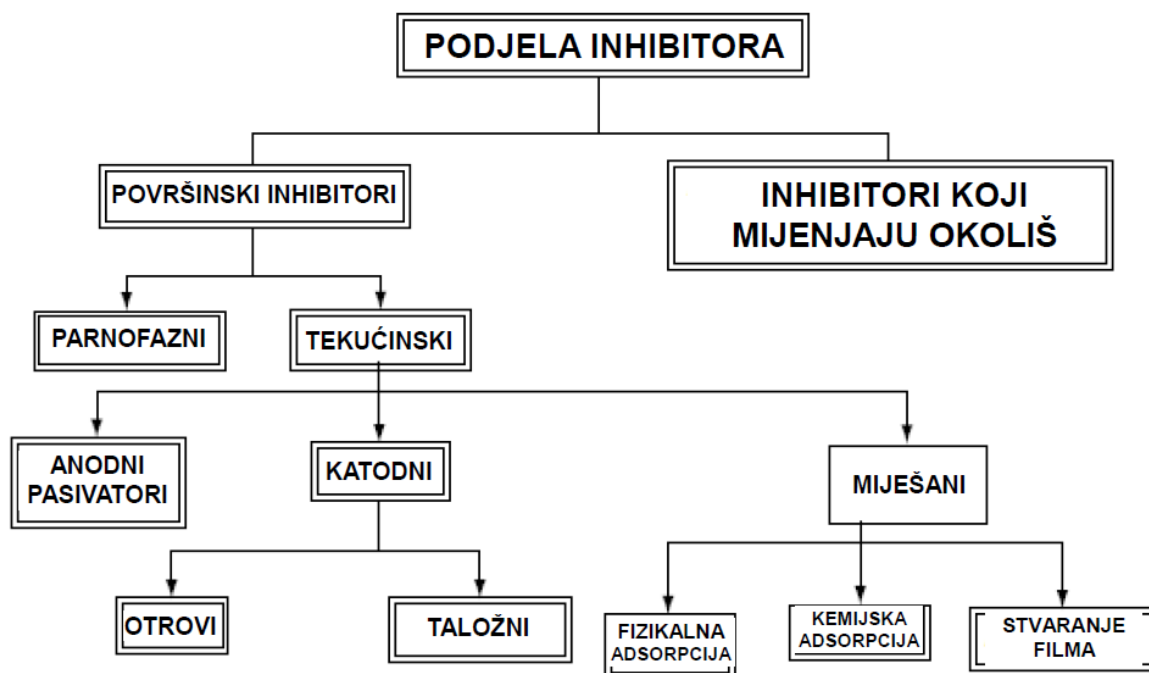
PODJELA INHIBITORA

POVRŠINSKI INHIBITORI

INHIBITORI KOJI MIJENJAJU OKOLIŠ

PARNOFAZNI

TEKUĆINSKI

ANODNI PASIVATORI

KATODNI

MIJEŠANI

OTROVI

TALOŽNI

FIZIKALNA ADSORPCIJA

KEMIJSKA ADSORPCIJA

STVARANJE FILMA